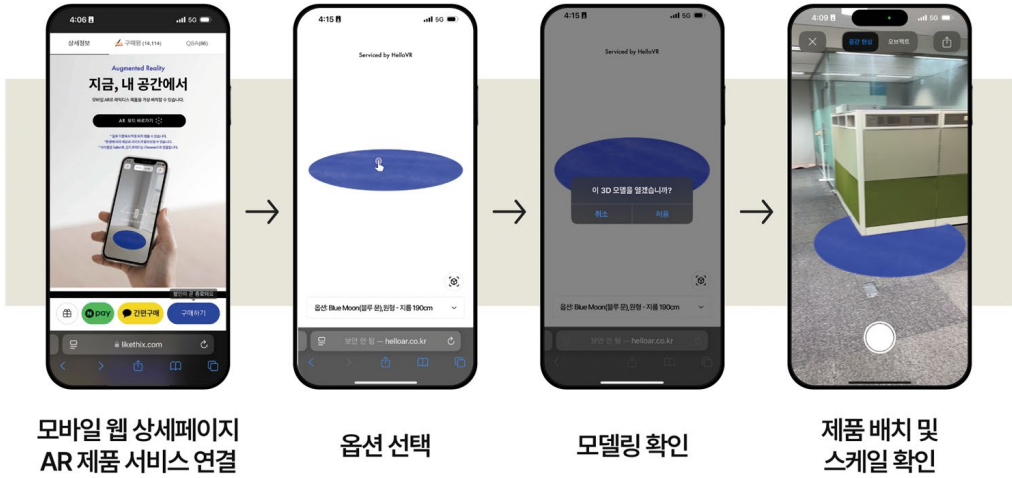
4:06 5G
상세정보 구매평 (14,114) Q&A(86)
Augmented Reality
지금, 내 공간에서
AR 보러 바로가기
N pay 간편구매 구매하기
likethix.com

4:15 5G
Serviced by HelloVR
옵션: Blue Moon(블루 문),원형 - 지름 190cm
보안 안 됨 — helloar.co.kr

4:15 5G
Serviced by HelloVR
이 3D 모델을 열겠습니까?
취소 허용
옵션: Blue Moon(블루 문),원형 - 지름 190cm
보안 안 됨 — helloar.co.kr

4:09 5G
공간 환경 오브젝트

모바일 웹 상세페이지 AR 제품 서비스 연결

옵션 선택

모델링 확인

제품 배치 및 스케일 확인